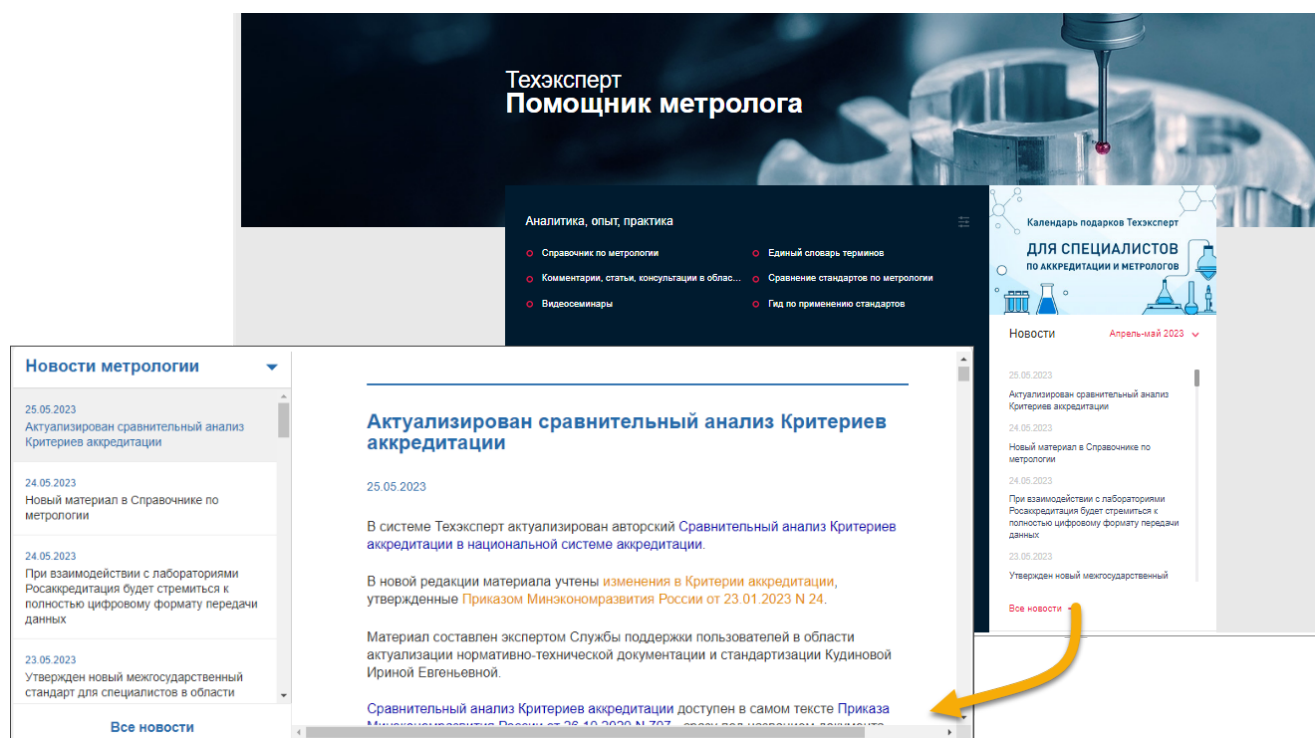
Техэксперт
Помощник метролога

Аналитика, опыт, практика

Справочник по метрологии
Единый словарь терминов
Комментарии, статьи, консультации в облас...
Сравнение стандартов по метрологии
Видеосеминары
Гид по применению стандартов

Календарь подарков Техэксперт
ДЛЯ СПЕЦИАЛИСТОВ ПО АККРЕДИТАЦИИ И МЕТРОЛОГОВ

Новости
Апрель-май 2023

25.05.2023
Актуализирован сравнительный анализ Критериев аккредитации
24.05.2023
Новый материал в Справочнике по метрологии
24.05.2023
При взаимодействии с лабораториями Росаккредитация будет стремиться к полностью цифровому формату передачи данных
23.05.2023
Утвержден новый межгосударственный

Все новости

Новости метрологии

25.05.2023
Актуализирован сравнительный анализ Критериев аккредитации
24.05.2023
Новый материал в Справочнике по метрологии
24.05.2023
При взаимодействии с лабораториями Росаккредитация будет стремиться к полностью цифровому формату передачи данных
23.05.2023
Утвержден новый межгосударственный стандарт для специалистов в области

Все новости

Актуализирован сравнительный анализ Критериев аккредитации

25.05.2023

В системе Техэксперт актуализирован авторский Сравнительный анализ Критериев аккредитации в национальной системе аккредитации.

В новой редакции материала учтены изменения в Критерии аккредитации, утвержденные Приказом Минэкономразвития России от 23.01.2023 N 24.

Материал составлен экспертом Службы поддержки пользователей в области актуализации нормативно-технической документации и стандартизации Кудиновой Ириной Евгеньевной.

Сравнительный анализ Критериев аккредитации доступен в самом тексте Приказа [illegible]